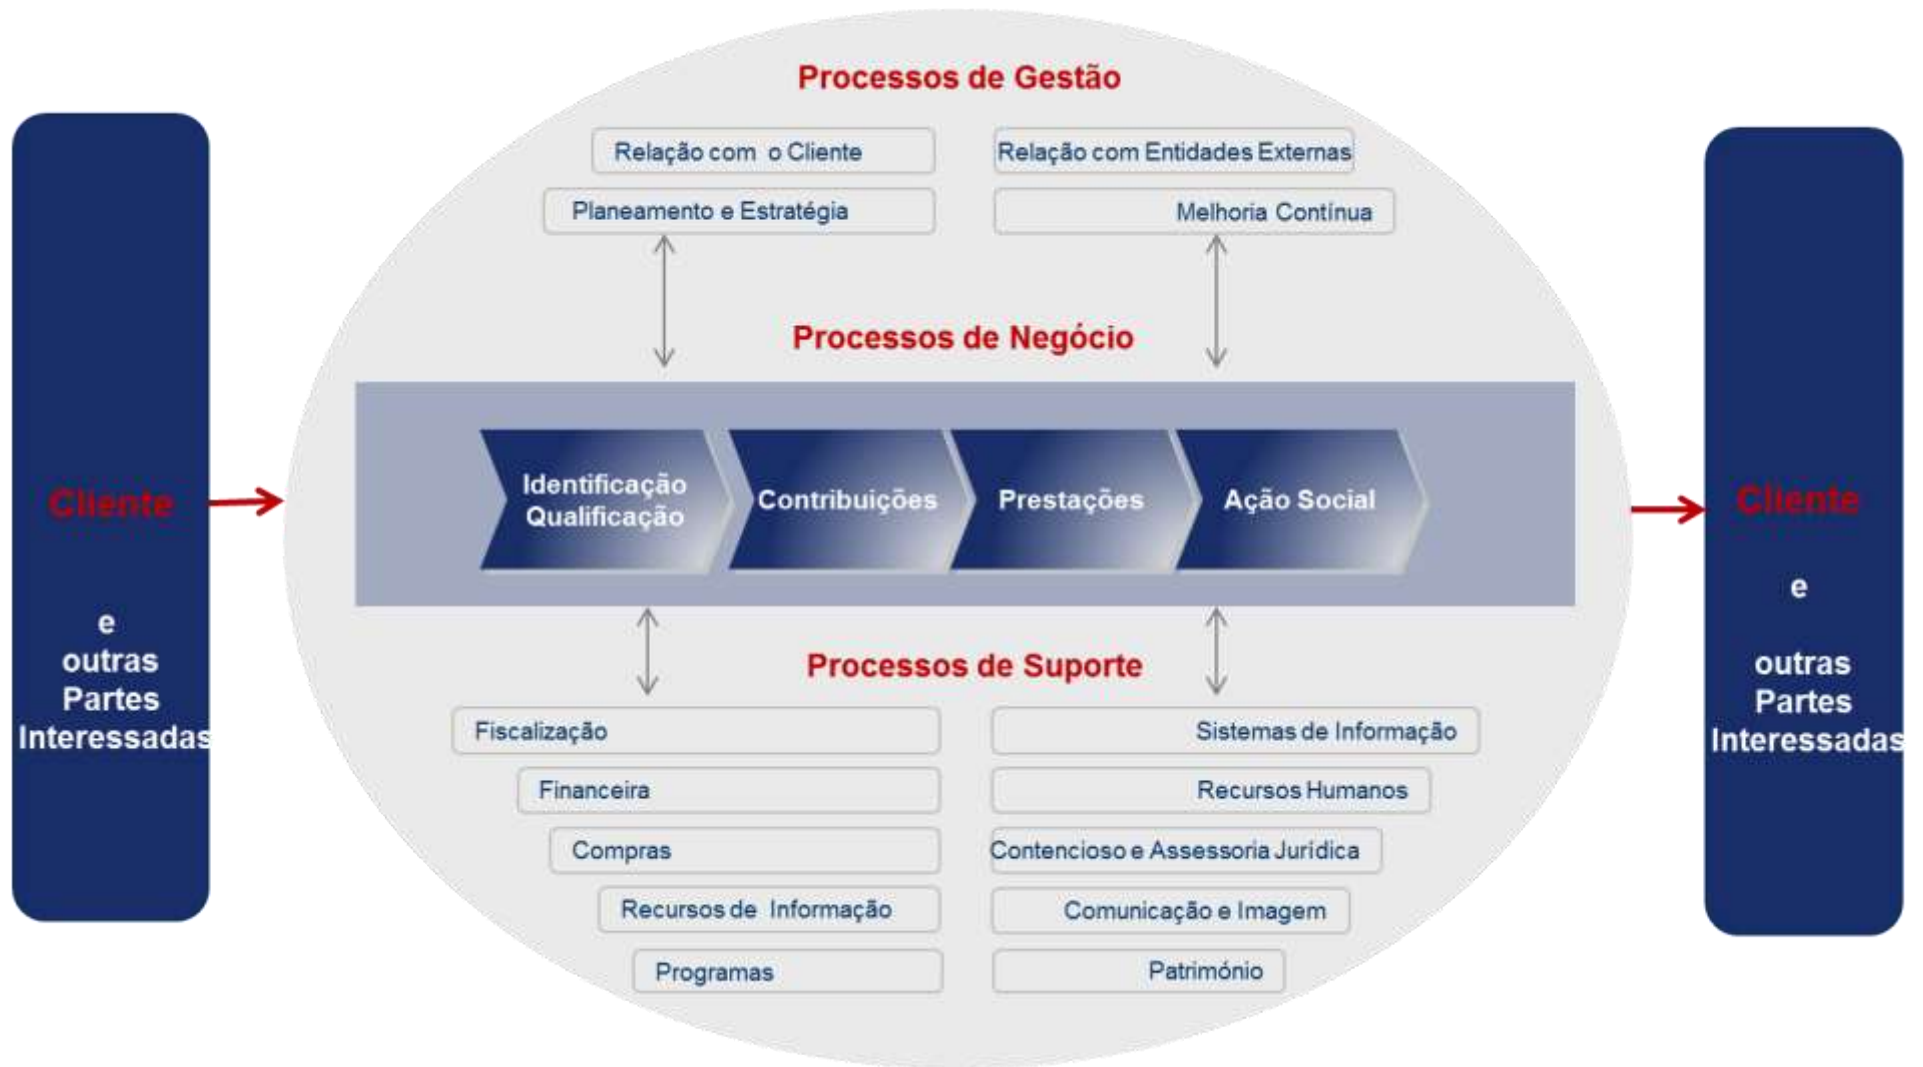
Cliente

e
outras
Partes
Interessadas

Processos de Gestão

Relação com o Cliente

Relação com Entidades Externas

Planeamento e Estratégia

Melhoria Contínua

Processos de Negócio

Identificação
Qualificação

Contribuições

Prestações

Ação Social

Processos de Suporte

Fiscalização

Sistemas de Informação

Financeira

Recursos Humanos

Compras

Contencioso e Assessoria Jurídica

Recursos de Informação

Comunicação e Imagem

Programas

Património

Cliente

e

outras
Partes
Interessadas